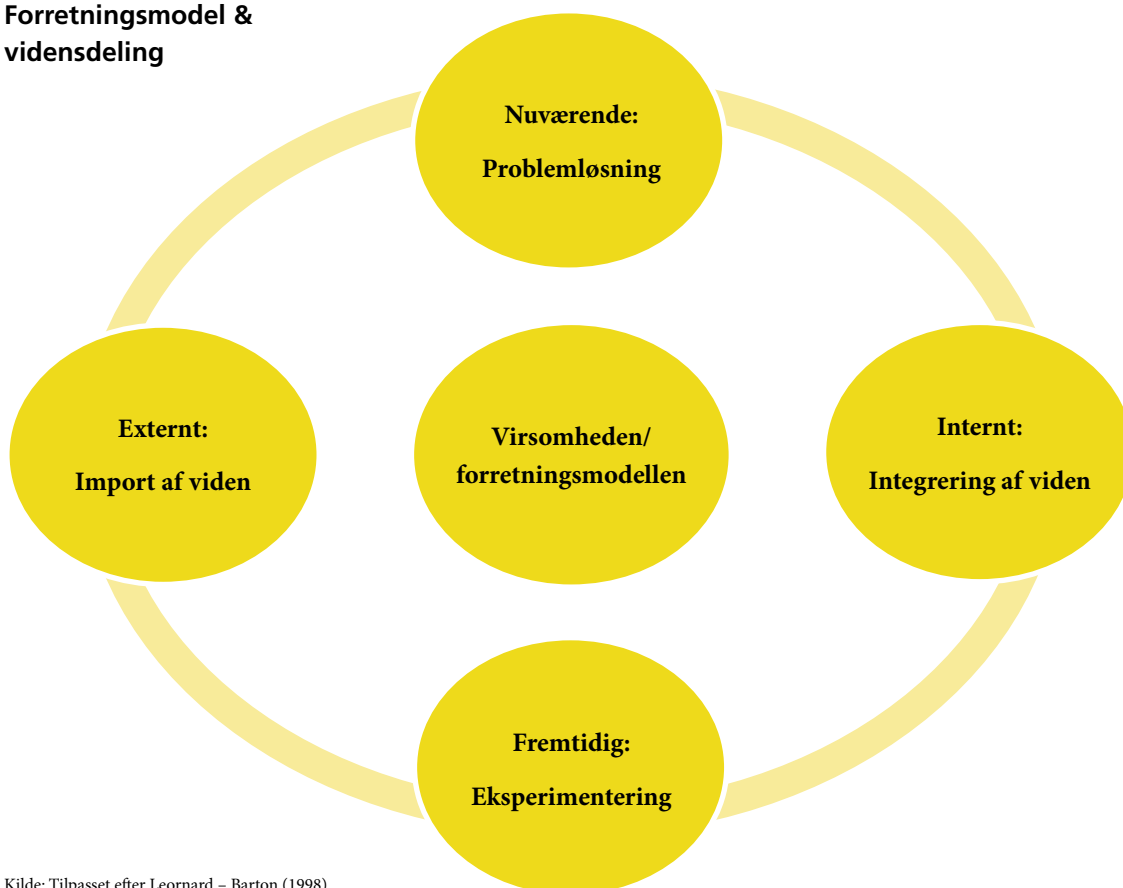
Forretningsmodel & vidensdeling

Nuværende:

Problemløsning

Externt:

Import af viden

Virsomheden/ forretningsmodellen

Internt:

Integrering af viden

Fremtidig:

Eksperimentering

Kilde: Tilpasset efter Leonard – Barton (1998)